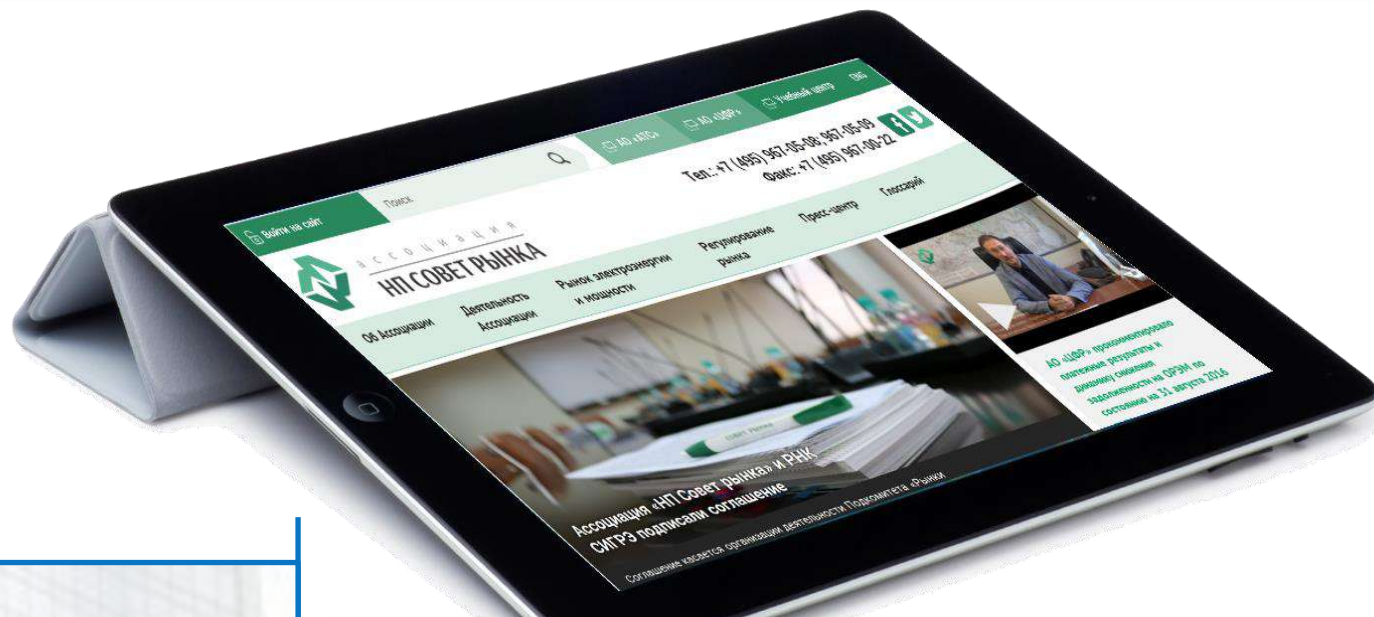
Войти на сайт

Поиск

АО «АТС»

АО «ЦФР»

Учебный центр

ENG

Тел.: +7 (495) 967-05-08; 967-05-09

Факс: +7 (495) 967-00-22

АССОЦИАЦИЯ
НП СОВЕТ РЫНКА

Об Ассоциации

Деятельность Ассоциации

Рынок электроэнергии и мощности

Регулирование рынка

Пресс-центр

Глоссарий

АО «ЦФР» прокомментировало платежные результаты и динамику снижения задолженности на ОРЭМ по состоянию на 31 августа 2016

Ассоциация «НП Совет рынка» и РНК СИГРЭ подписали соглашение

Соглашение касается организации деятельности Подкомитета «Рынки